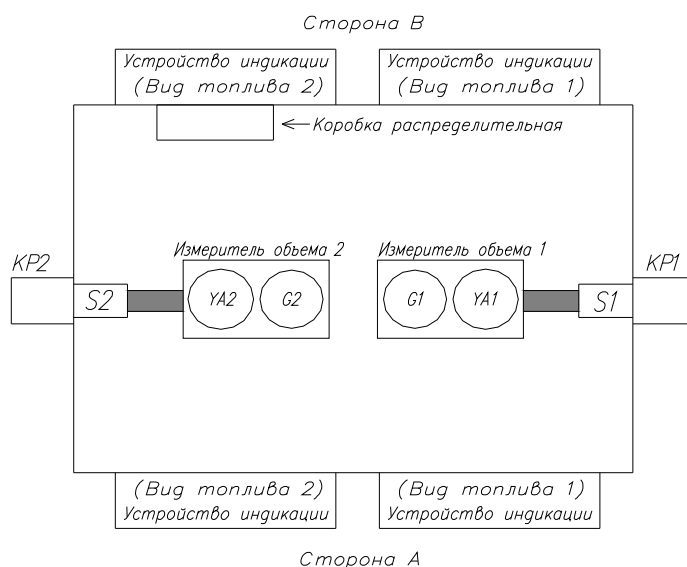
Сторона В

Устройство индикации (Вид топлива 2)

Устройство индикации (Вид топлива 1)

Коробка распределительная

КР2

S2

Измеритель обьема 2

YA2

G2

Измеритель обьема 1

G1

YA1

S1

КР1

(Вид топлива 2) Устройство индикации

(Вид топлива 1) Устройство индикации

Сторона А